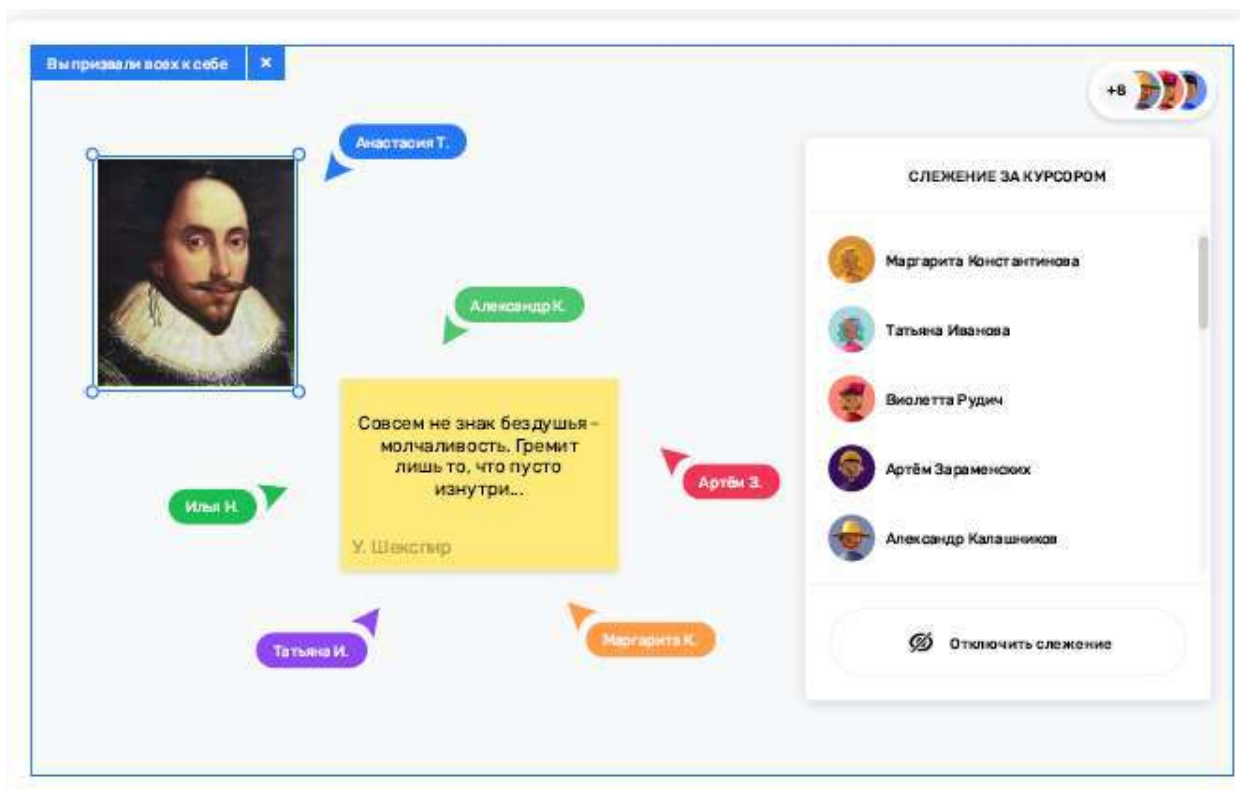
Вы призвали всех к себе ×

+8

Анастасия Т.

Александр К.

Совсем не знак бездушья – молчаливость. Гремит лишь то, что пусто изнутри...

У. Шекспир

Артём З.

Илья Н.

Татьяна И.

Маргарита К.

СЛЕЖЕНИЕ ЗА КУРСОРОМ

Маргарита Константинова

Татьяна Иванова

Виолетта Рудич

Артём Зараменских

Александр Калашников

Отключить слежение